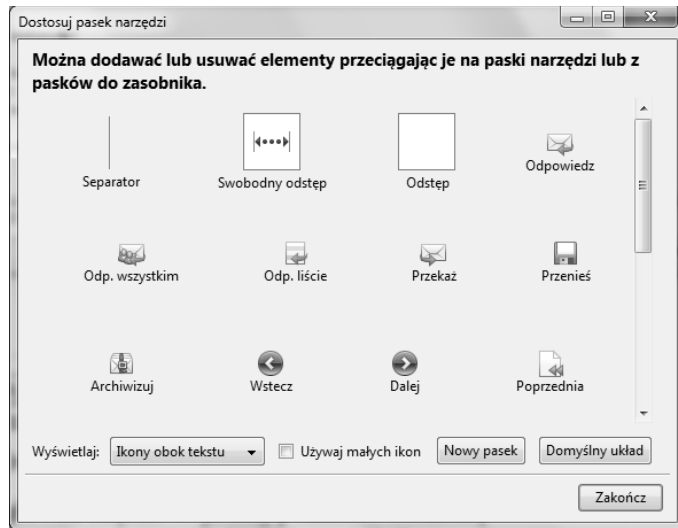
Dostosuj pasek narzędzi

Można dodawać lub usuwać elementy przeciągając je na paski narzędzi lub z pasków do zasobnika.

Separator

Swobodny odstęp

Odstęp

Odpowiedz

Odp. wszystkim

Odp. liście

Przekaż

Przenieś

Archiwizuj

Wstecz

Dalej

Poprzednia

Wyświetlaj: Ikony obok tekstu

Używaj małych ikon

Nowy pasek

Domyślny układ

Zakończ